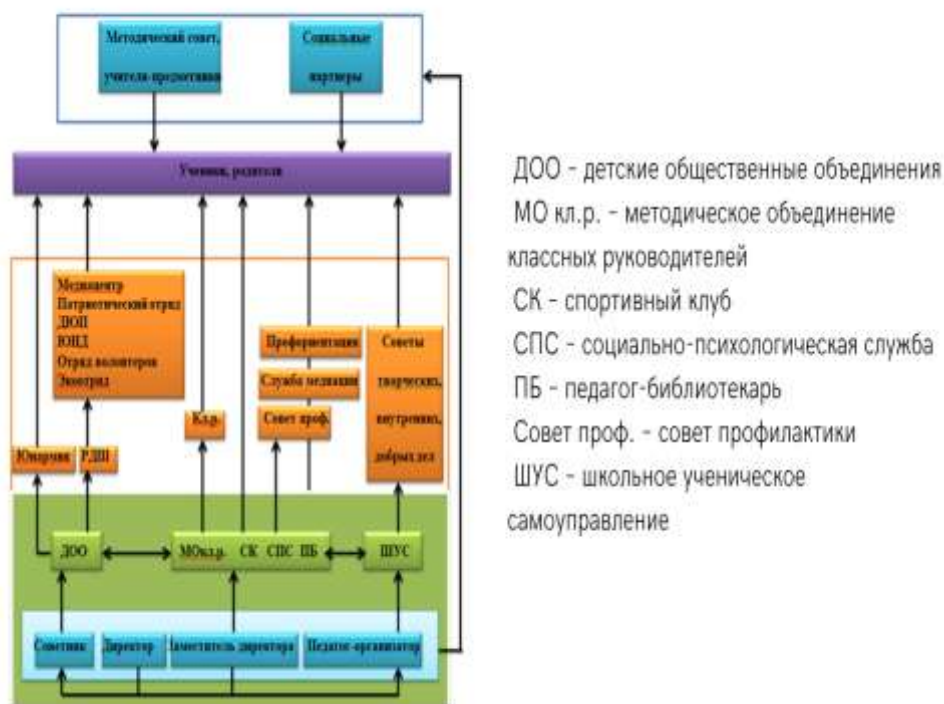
Методический совет, учителя-предметники

Социальные партнеры

Ученики, родители

Медиацентр
Патриотический отряд
ДЮП
ЮИД
Отряд волонтеров
Экоотряд

Профориентация

Служба медиации

Совет проф.

Советы творческих, внутренних, добрых дел

Кл.р.

Юнармия

РДШ

ДОО

МОкл.р.

СК

СПС

ПБ

ШУС

Советник

Директор

Заместитель директора

Педагог-организатор

ДОО - детские общественные объединения
МО кл.р. - методическое объединение классных руководителей
СК - спортивный клуб
СПС - социально-психологическая служба
ПБ - педагог-библиотекарь
Совет проф. - совет профилактики
ШУС - школьное ученическое самоуправление